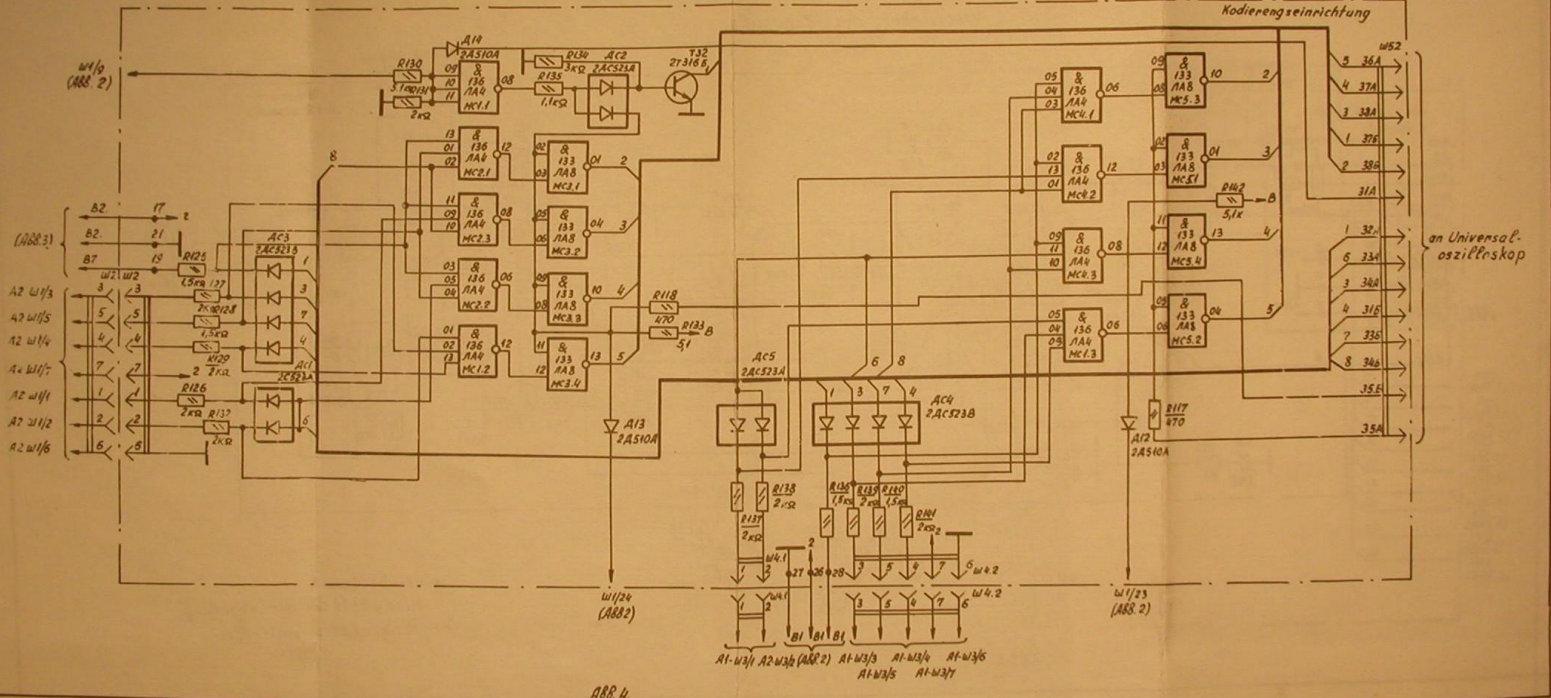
Kodierungseinrichtung

Ш1/9 (ABB. 2)

Д14 2Д510А

R130 5,1кΩ

R131 2кΩ

& 136 ЛА4 MC1.1

R134 3кΩ

R135 1,1кΩ

ДС2 2ДС523А

Т32 2Т316Б

8

& 136 ЛА4 MC2.1

& 136 ЛА4 MC2.3

& 136 ЛА4 MC2.2

& 136 ЛА4 MC1.2

& 133 ЛА8 MC3.1

& 133 ЛА8 MC3.2

& 133 ЛА8 MC3.3

& 133 ЛА8 MC3.4

R118 470

R133 5,1

B

Д13 2Д510А

Ш1/24 (ABB2)

B2 17 2

B2 21

B7 19

Ш2 Ш2

(ABB.3)

R125 1,5кΩ

R127 2кΩ

R128 1,5кΩ

R129 2кΩ

R126 2кΩ

R132 2кΩ

ДС3 2ДС523В

ДС1 2ДС523А

A2 Ш1/3

A2 Ш1/5

A2 Ш1/4

A2 Ш1/7

A2 Ш1/1

A2 Ш1/2

A2 Ш1/6

ДС5 2ДС523А

ДС4 2ДС523В

6 8

1 3 7 4

R137 2кΩ

R138 2кΩ

R136 1,5кΩ

R139 2кΩ

R140 1,5кΩ

R141 2кΩ

Ш4.1

27 26 28

Ш4.2

B1 B1 B1

A1-Ш3/1 A2-Ш3/2 (ABB.2) A1-Ш3/3 A1-Ш3/5 A1-Ш3/4 A1-Ш3/7 A1-Ш3/6

& 136 ЛА4 MC4.1

& 136 ЛА4 MC4.2

& 136 ЛА4 MC4.3

& 136 ЛА4 MC1.3

& 133 ЛА8 MC5.3

& 133 ЛА8 MC5.1

& 133 ЛА8 MC5.4

& 133 ЛА8 MC5.2

R142 5,1к B

Д12 2Д510А

R117 470

Ш1/23 (ABB.2)

Ш52

5 36А
4 37А
3 33А
1 37Б
2 38Б
31А
1 32А
6 33А
3 34А
4 31Б
7 33Б
8 34Б
35Б
35А

an Universal-oszillоskop

ABB.4